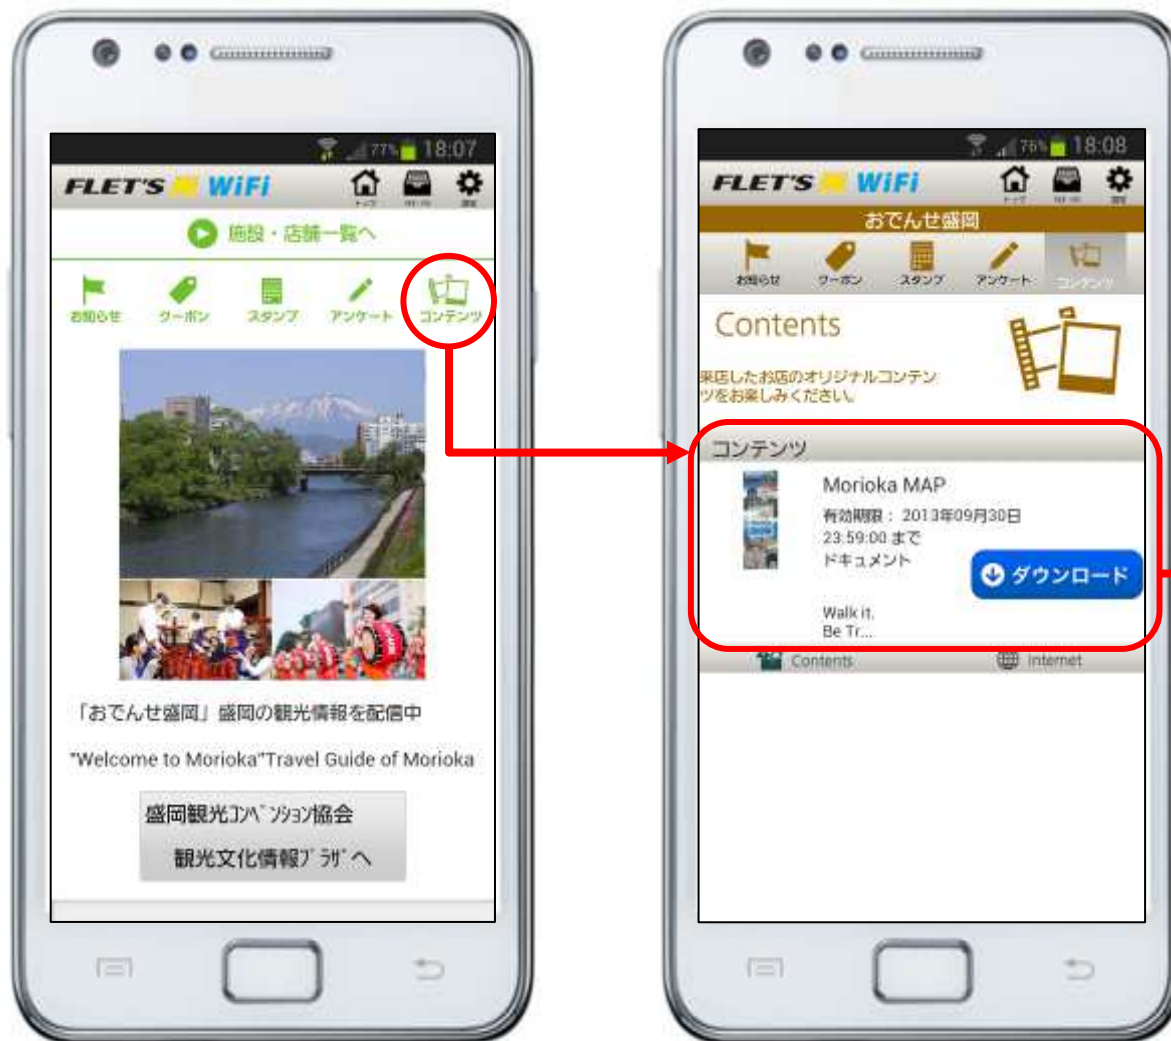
77% 18:07

FLET'S WiFi

施設・店舗一覧へ

お知らせ クーポン スタンプ アンケート コンテンツ

「おでんせ盛岡」盛岡の観光情報を配信中

"Welcome to Morioka"Travel Guide of Morioka

盛岡観光ｺﾝﾍﾞﾝｼｮﾝ協会
観光文化情報ﾌﾟﾗｻﾞへ

76% 18:08

FLET'S WiFi

おでんせ盛岡

お知らせ クーポン スタンプ アンケート コンテンツ

Contents

来店したお店のオリジナルコンテンツをお楽しみください。

コンテンツ

Morioka MAP

有効期限：2013年09月30日 23:59:00 まで

ドキュメント

ダウンロード

Walk it.
Be Tr...

Contents Internet